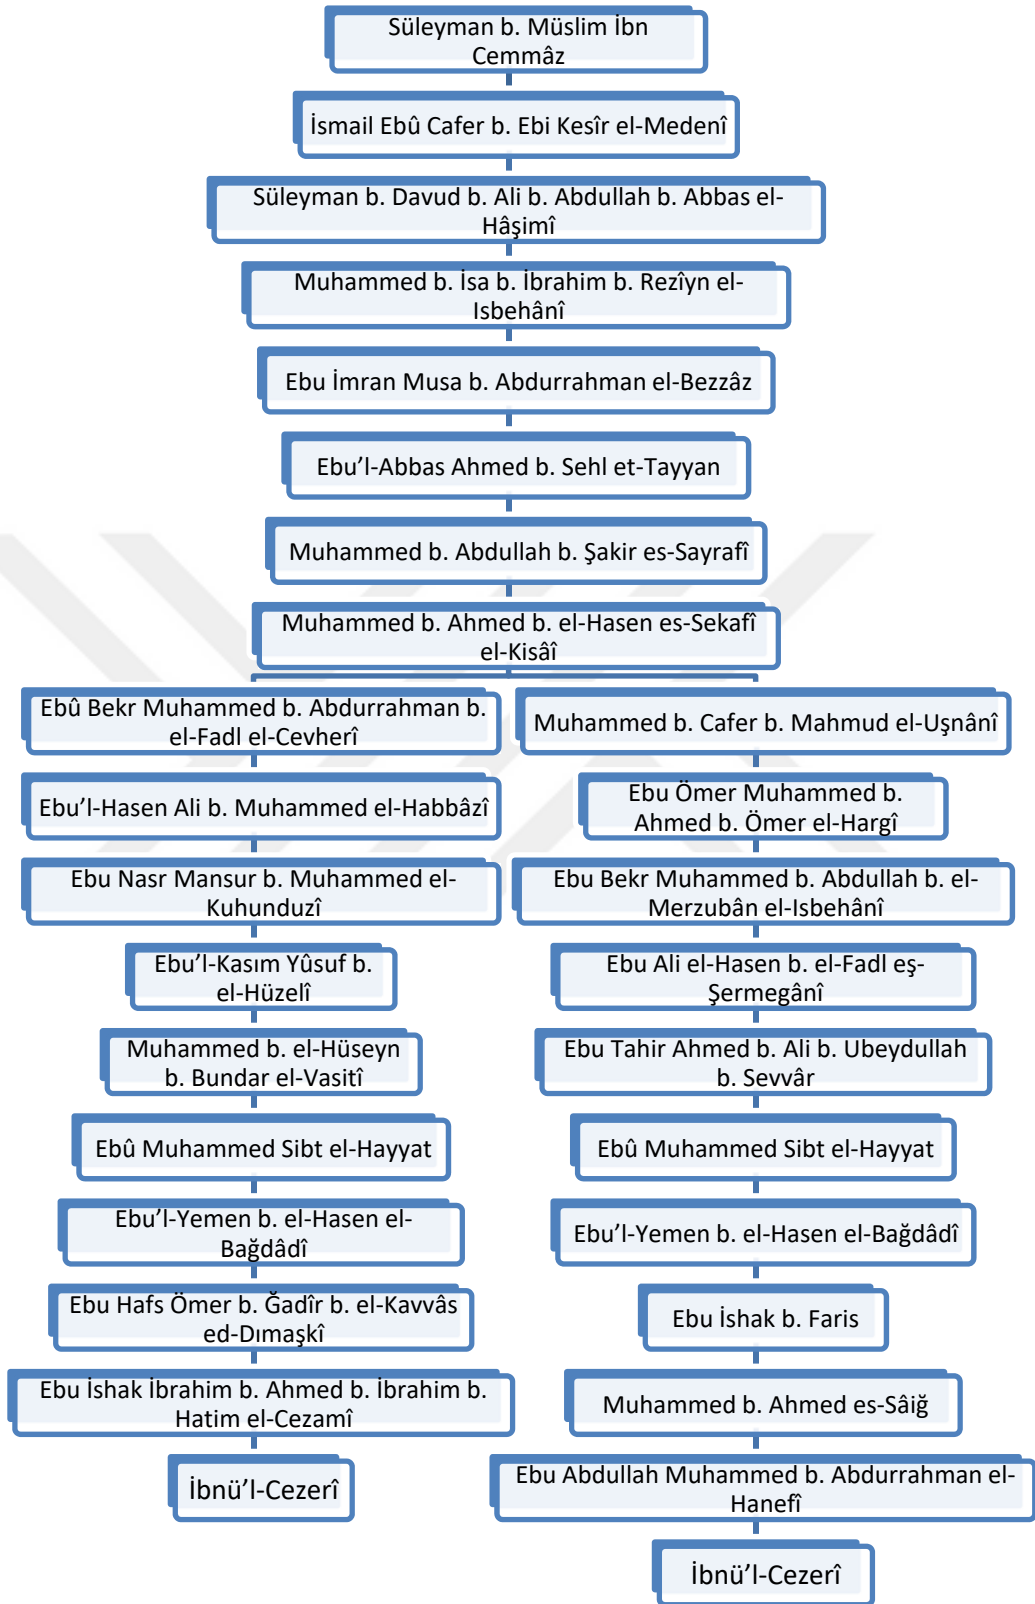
Süleyman b. Müslim İbn Cemmâz

İsmail Ebû Cafer b. Ebi Kesîr el-Medenî

Süleyman b. Davud b. Ali b. Abdullah b. Abbas el-Hâşimî

Muhammed b. İsa b. İbrahim b. Rezîyn el-Isbehânî

Ebu İmran Musa b. Abdurrahman el-Bezzâz

Ebu'l-Abbas Ahmed b. Sehl et-Tayyan

Muhammed b. Abdullah b. Şakir es-Sayrafî

Muhammed b. Ahmed b. el-Hasen es-Sekafî el-Kisâî

Ebû Bekr Muhammed b. Abdurrahman b. el-Fadl el-Cevherî

Ebu'l-Hasen Ali b. Muhammed el-Habbâzî

Ebu Nasr Mansur b. Muhammed el-Kuhunduzî

Ebu'l-Kasım Yûsuf b. el-Hüzelî

Muhammed b. el-Hüseyn b. Bundar el-Vasitî

Ebû Muhammed Sibt el-Hayyat

Ebu'l-Yemen b. el-Hasen el-Bağdâdî

Ebu Hafs Ömer b. Ğadîr b. el-Kavvâs ed-Dımaşkî

Ebu İshak İbrahim b. Ahmed b. İbrahim b. Hatim el-Cezamî

İbnü'l-Cezerî

Muhammed b. Cafer b. Mahmud el-Uşnânî

Ebu Ömer Muhammed b. Ahmed b. Ömer el-Hargî

Ebu Bekr Muhammed b. Abdullah b. el-Merzubân el-Isbehânî

Ebu Ali el-Hasen b. el-Fadl eş-Şermegânî

Ebu Tahir Ahmed b. Ali b. Ubeydullah b. Sevvâr

Ebû Muhammed Sibt el-Hayyat

Ebu'l-Yemen b. el-Hasen el-Bağdâdî

Ebu İshak b. Faris

Muhammed b. Ahmed es-Sâiğ

Ebu Abdullah Muhammed b. Abdurrahman el-Hanefî

İbnü'l-Cezerî